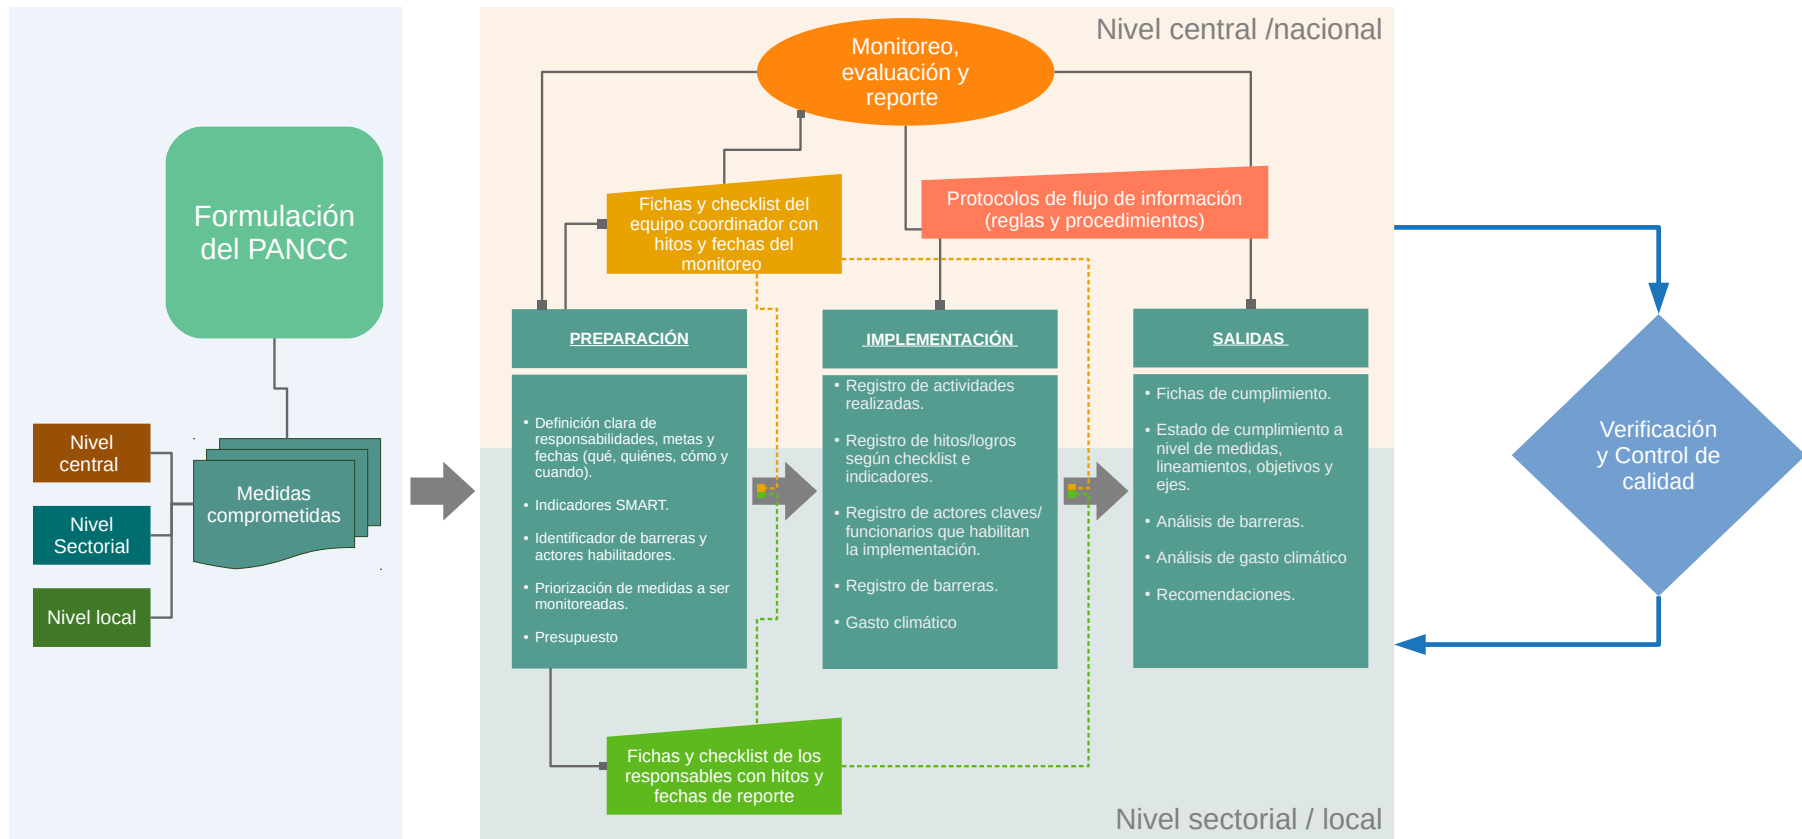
Formulación del PANCC

Nivel central

Nivel Sectorial

Nivel local

Medidas comprometidas

Nivel central /nacional

Monitoreo, evaluación y reporte

Fichas y checklist del equipo coordinador con hitos y fechas del monitoreo

Protocolos de flujo de información (reglas y procedimientos)

PREPARACIÓN

- Definición clara de responsabilidades, metas y fechas (qué, quiénes, cómo y cuando).
- Indicadores SMART.
- Identificador de barreras y actores habilitadores.
- Priorización de medidas a ser monitoreadas.
- Presupuesto

IMPLEMENTACIÓN

- Registro de actividades realizadas.
- Registro de hitos/logros según checklist e indicadores.
- Registro de actores claves/ funcionarios que habilitan la implementación.
- Registro de barreras.
- Gasto climático

SALIDAS

- Fichas de cumplimiento.
- Estado de cumplimiento a nivel de medidas, lineamientos, objetivos y ejes.
- Análisis de barreras.
- Análisis de gasto climático
- Recomendaciones.

Verificación y Control de calidad

Fichas y checklist de los responsables con hitos y fechas de reporte

Nivel sectorial / local